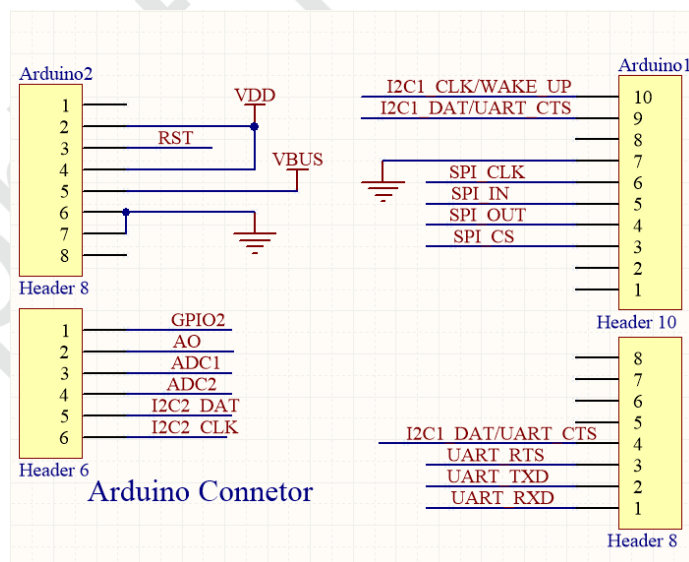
Arduino2

1
2
3
4
5
6
7
8

Header 8

VDD

RST

VBUS

1
2
3
4
5
6

Header 6

GPIO2
AO
ADC1
ADC2
I2C2_DAT
I2C2_CLK

Arduino Connetor

Arduino1

I2C1_CLK/WAKE_UP
I2C1_DAT/UART_CTS

SPI_CLK
SPI_IN
SPI_OUT
SPI_CS

10
9
8
7
6
5
4
3
2
1

Header 10

8
7
6
5
4
3
2
1

I2C1_DAT/UART_CTS
UART_RTS
UART_TXD
UART_RXD

Header 8